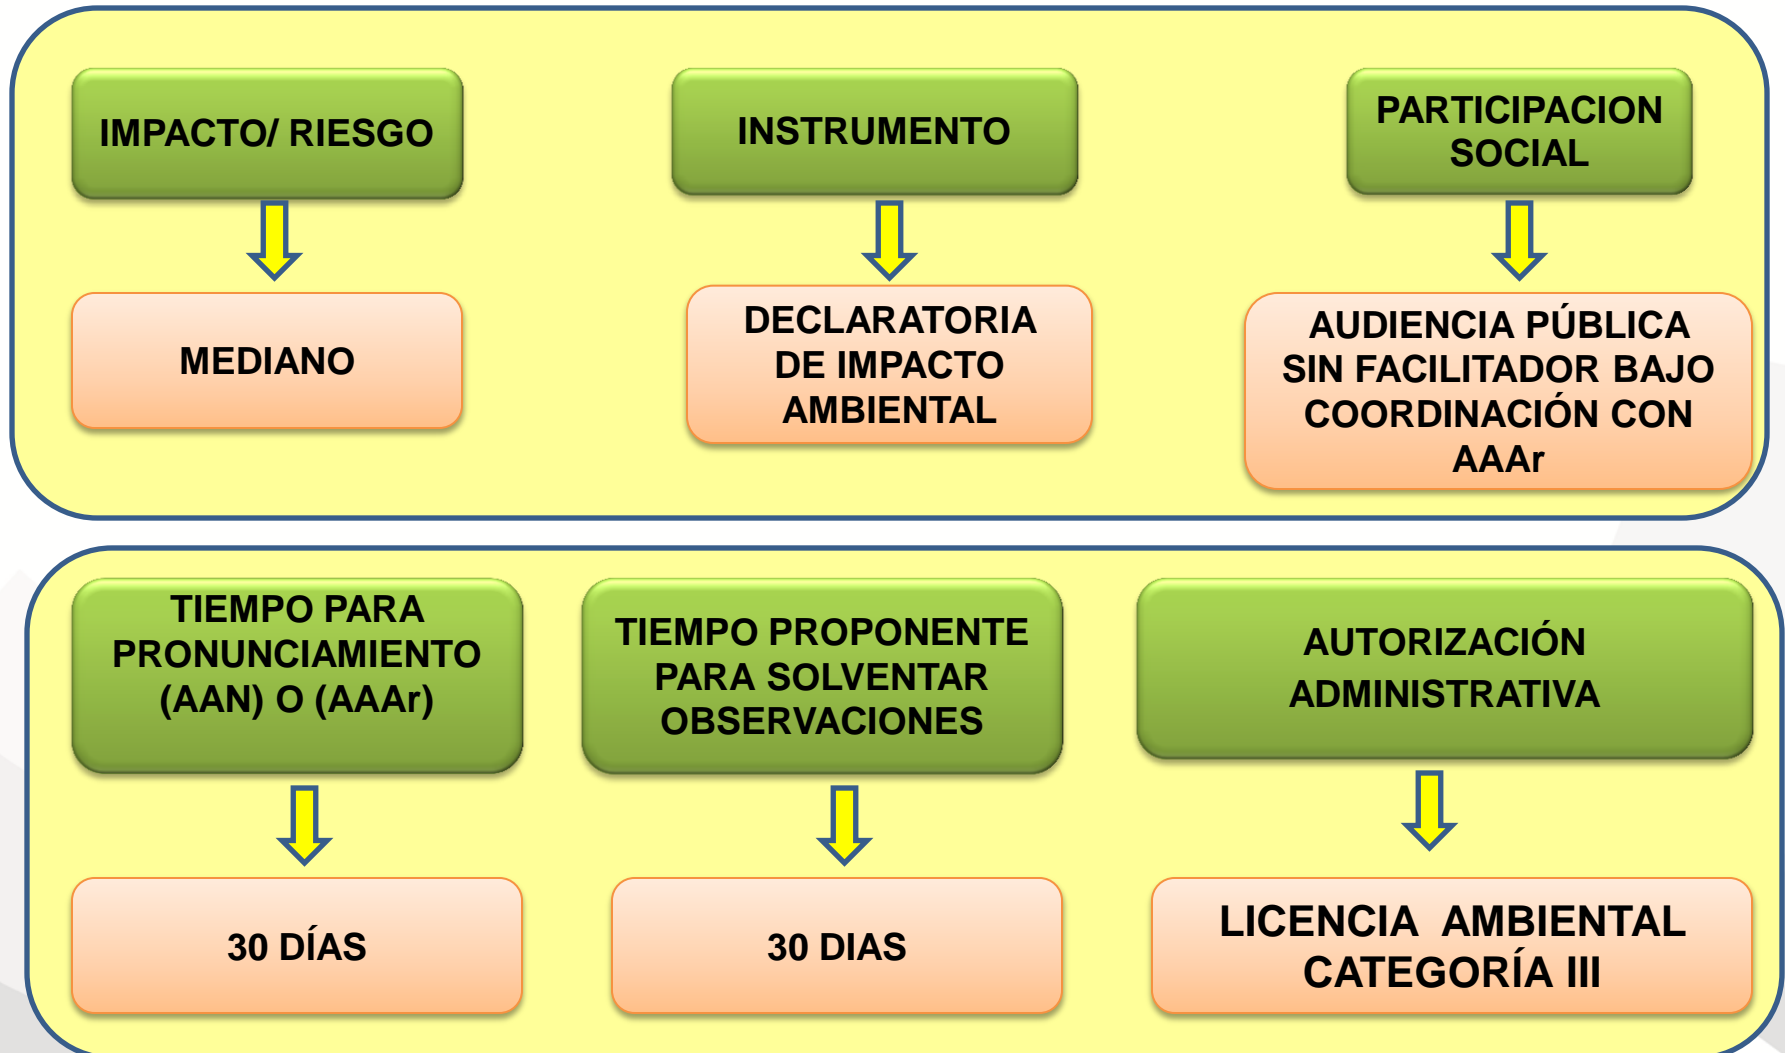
IMPACTO/ RIESGO

MEDIANO

INSTRUMENTO

DECLARATORIA DE IMPACTO AMBIENTAL

PARTICIPACION SOCIAL

AUDIENCIA PÚBLICA SIN FACILITADOR BAJO COORDINACIÓN CON AAAr

TIEMPO PARA PRONUNCIAMIENTO (AAN) O (AAAr)

30 DÍAS

TIEMPO PROPONENTE PARA SOLVENTAR OBSERVACIONES

30 DIAS

AUTORIZACIÓN ADMINISTRATIVA

LICENCIA AMBIENTAL CATEGORÍA III